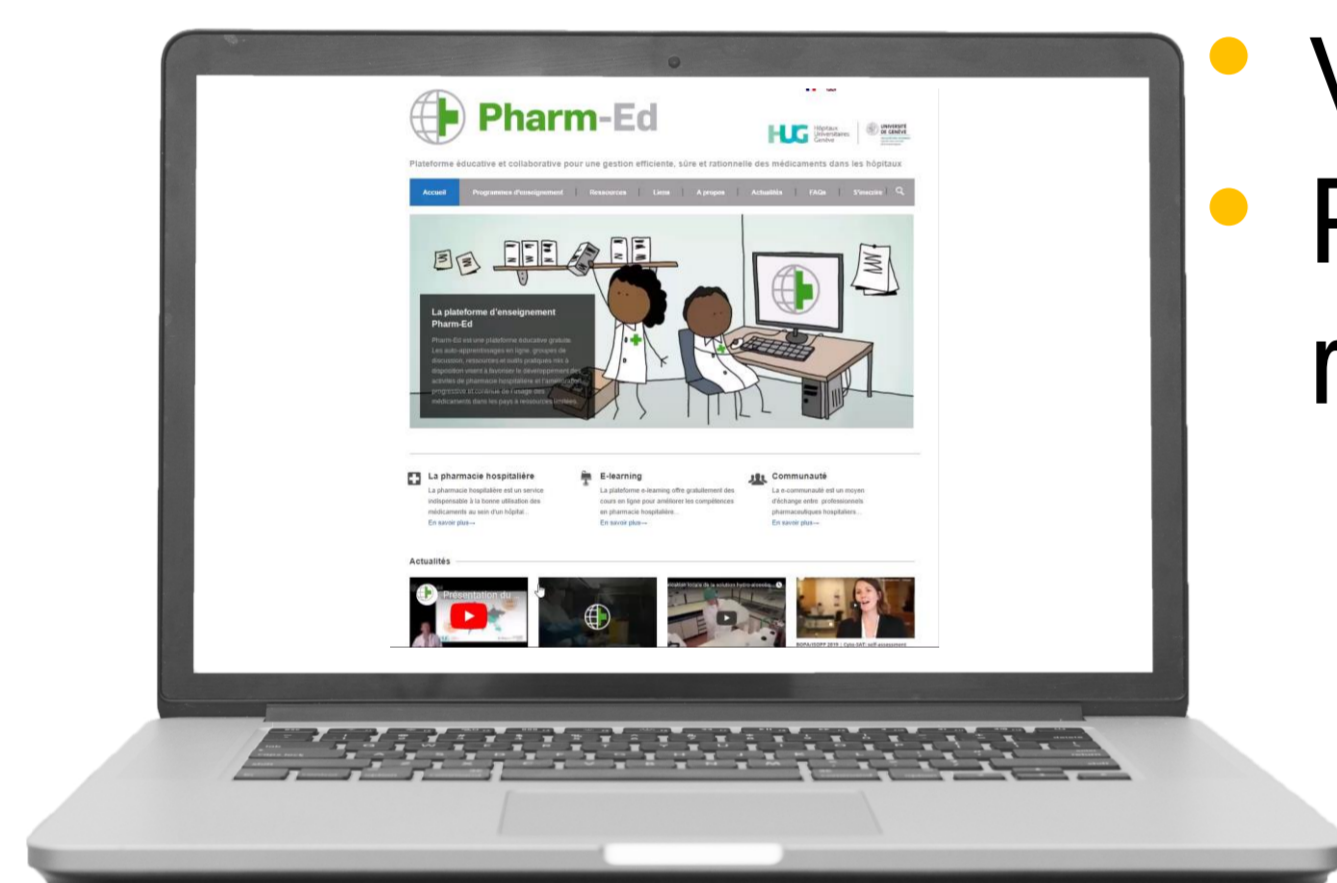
Pharm-Ed

HUG Hôpitaux Universitaires Genève

UNIVERSITÉ DE GENÈVE

Plateforme éducative et collaborative pour une gestion efficiente, sûre et rationnelle des médicaments dans les hôpitaux

Accueil | Programmes d'enseignement | Ressources | Liens | A propos | Actualités | FAQs | S'inscrire

La plateforme d'enseignement Pharm-Ed

Pharm-Ed est une plateforme éducative gratuite. Les auto-apprentissages en ligne, groupes de discussion, ressources et outils pratiques mis à disposition visent à favoriser le développement des activités de pharmacie hospitalière et l'amélioration progressive et continue de l'usage des médicaments dans les pays à ressources limitées.

La pharmacie hospitalière
La pharmacie hospitalière est un service indispensable à la bonne utilisation des médicaments au sein d'un hôpital...
En savoir plus→

E-learning
La plateforme e-learning offre gratuitement des cours en ligne pour améliorer les compétences en pharmacie hospitalière...
En savoir plus→

Communauté
La e-communauté est un moyen d'échange entre professionnels pharmaceutiques hospitaliers...
En savoir plus→

Actualités

Présentation du...

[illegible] de la solution hydro-alcoolique

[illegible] Self-assessment

V
F
r